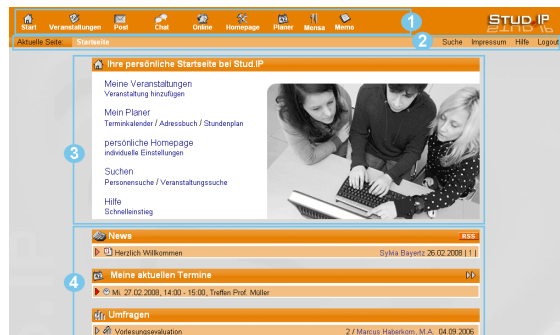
Start Veranstaltungen Post Chat Online Homepage Planer Mensa Memo

STUD.IP

1

Aktuelle Seite: Startseite

2

Suche Impressum Hilfe Logout

Ihre persönliche Startseite bei Stud.IP

3

Meine Veranstaltungen
Veranstaltung hinzufügen

Mein Planer
Terminkalender / Adressbuch / Stundenplan

persönliche Homepage
individuelle Einstellungen

Suchen
Personensuche / Veranstaltungssuche

Hilfe
Schnelleinstieg

4

News RSS

Herzlich Willkommen Sylvia Bayertz 26.02.2008 | 1 |

Meine aktuellen Termine

Mi. 27.02.2008, 14:00 - 15:00, Treffen Prof. Müller

Umfragen

Vorlesungsevaluation 2 / Marcus Haberkorn, M.A. 04.09.2006